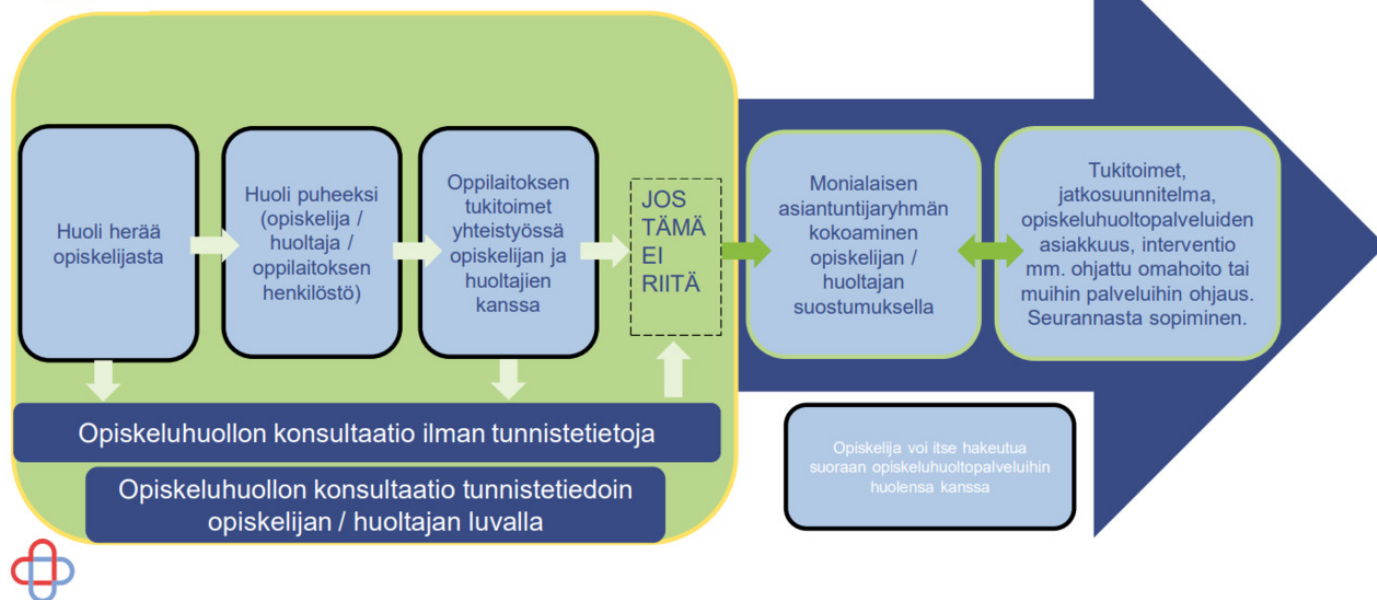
Huoli herää opiskelijasta

Huoli puheeksi (opiskelija / huoltaja / oppilaitoksen henkilöstö)

Oppilaitoksen tukitoimet yhteistyössä opiskelijan ja huoltajien kanssa

JOS TÄMÄ EI RIITÄ

Monialaisen asiantuntijaryhmän kokoaminen opiskelijan / huoltajan suostumuksella

Tukitoimet, jatkosuunnitelma, opiskeluhuoltopalveluiden asiakkuus, interventio mm. ohjattu omahoito tai muihin palveluihin ohjaus. Seurannasta sopiminen.

Opiskeluhuollon konsultaatio ilman tunnistetietoja

Opiskeluhuollon konsultaatio tunnistetiedoin opiskelijan / huoltajan luvalla

Opiskelija voi itse hakeutua suoraan opiskeluhuoltopalveluihin huolensa kanssa